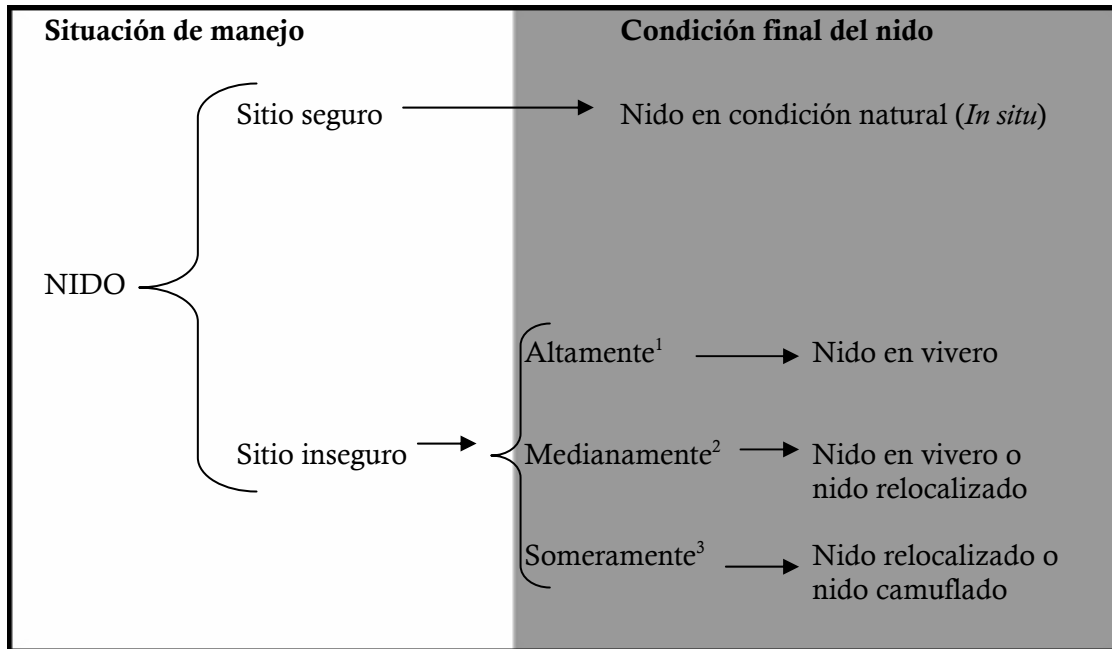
Situación de manejo

Condición final del nido

NIDO

Sitio seguro → Nido en condición natural (*In situ*)

Sitio inseguro →

Altamente$^1$ → Nido en vivero

Medianamente$^2$ → Nido en vivero o nido relocalizado

Someramente$^3$ → Nido relocalizado o nido camuflado